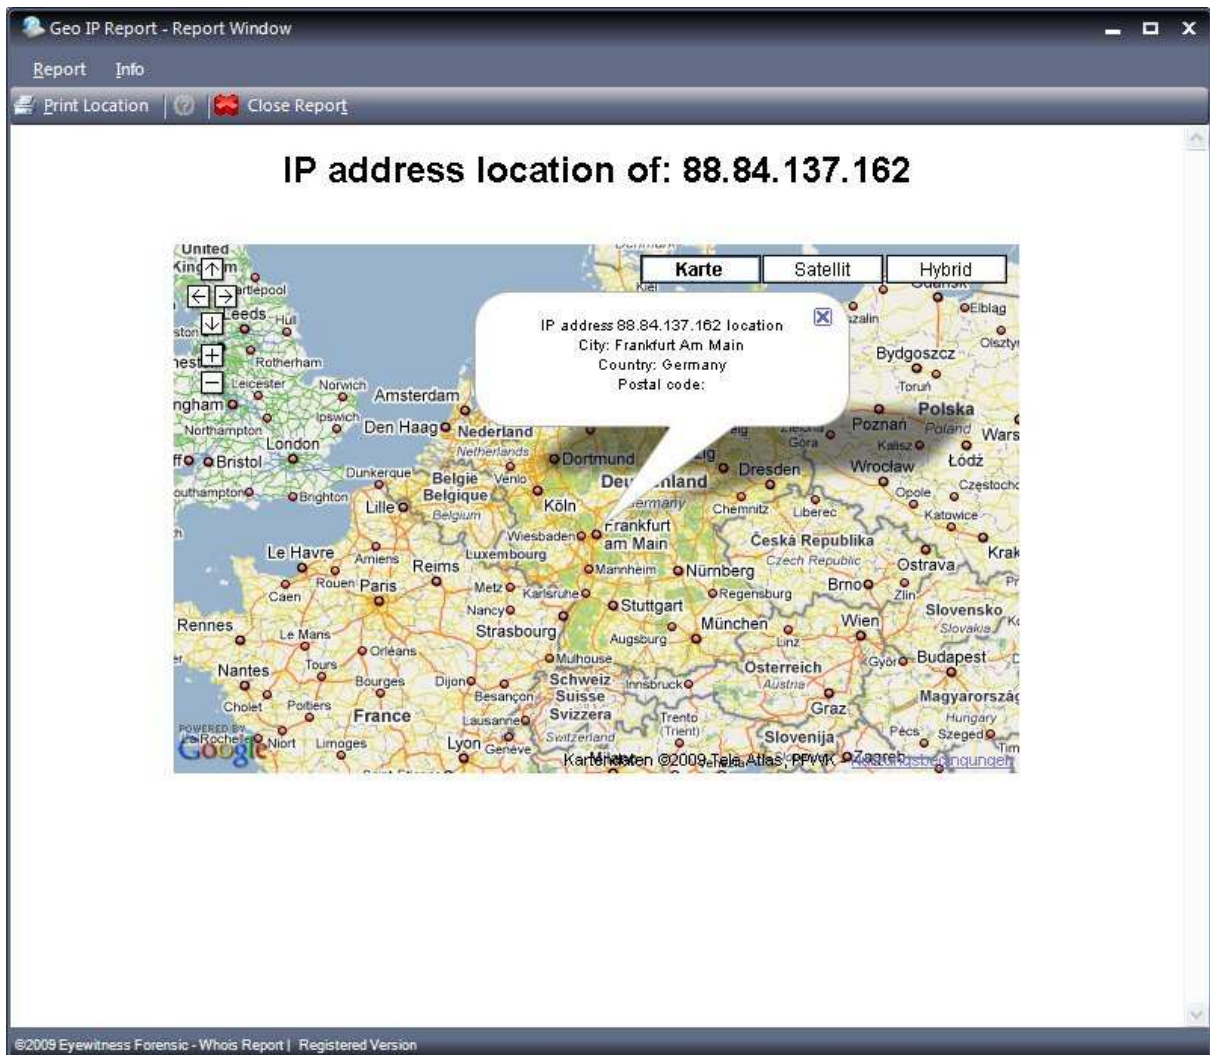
Geo IP Report - Report Window

Report Info

Print Location | Close Report

IP address location of: 88.84.137.162

Karte Satellit Hybrid

IP address 88.84.137.162 location
City: Frankfurt Am Main
Country: Germany
Postal code:

United Kingdom
Leeds
Hull
Rotherham
Leicester
Norwich
Amsterdam
Ipswich
Northampton
London
Den Haag
Nederland
Netherlands
Bristol
Dunkerque
Belgie
Belgique
Belgium
Venlo
Dortmund
Brighton
Lille
Köln
Wiesbaden
Frankfurt am Main
Le Havre
Amiens
Reims
Luxembourg
Rouen
Paris
Caen
Metz
Karlsruhe
Mannheim
Nürnberg
Nancy
Stuttgart
Regensburg
Rennes
Le Mans
Strasbourg
Augsburg
München
Orléans
Mulhouse
Nantes
Tours
Bourges
Dijon
Schweiz
Suisse
Svizzera
Switzerland
Besançon
Innsbruck
Cholet
Poitiers
France
Lausanne
Genève
Lyon
Niort
Limoges
Trento (Trient)
Dresden
Chemnitz
Liberec
Česká Republika
Czech Republic
Brno
Zlín
Wien
Linz
Österreich
Austria
Graz
Slovenija
Zagreb
Poznań
Polska
Poland
Bydgoszcz
Toruń
Elbląg
Olsztyn
Kalisz
Wrocław
Łódź
Opole
Częstochowa
Katowice
Ostrava
Slovensko
Slovakia
Győr
Budapest
Magyarország
Hungary
Pécs
Szeged
Warszawa
Kiel
Deutschland
Germany
POWERED BY Google
Kartendaten ©2009 Tele Atlas, PPWK Nutzungsbedingungen

©2009 Eyewitness Forensic - Whois Report | Registered Version